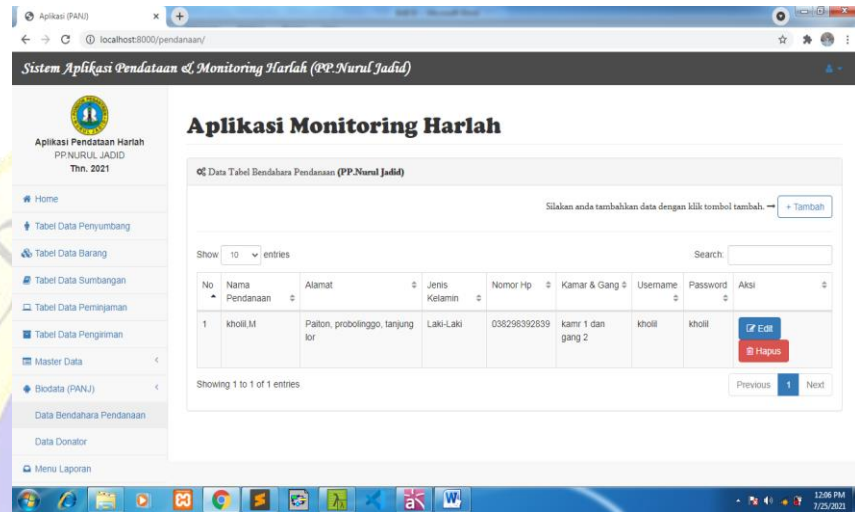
Aplikasi (PANJ)

localhost:8000/pendanaan/

Sistem Aplikasi Pendataan & Monitoring Harlah (PP.Nurul Jadid)

Aplikasi Pendataan Harlah
PP.NURUL JADID
Thn. 2021

Home
Tabel Data Penyumbang
Tabel Data Barang
Tabel Data Sumbangan
Tabel Data Peminjaman
Tabel Data Pengiriman
Master Data
Biodata (PANJ)
Data Bendahara Pendanaan
Data Donator
Menu Laporan

Aplikasi Monitoring Harlah

Data Tabel Bendahara Pendanaan (PP.Nurul Jadid)

Silakan anda tambahkan data dengan klik tombol tambah. → + Tambah

Show 10 entries

Search:

| No | Nama Pendanaan | Alamat | Jenis Kelamin | Nomor Hp | Kamar & Gang | Username | Password | Aksi |
|---|---|---|---|---|---|---|---|---|
| 1 | kholil,M | Paiton, probolinggo, tanjung lor | Laki-Laki | 038298392839 | kamr 1 dan gang 2 | kholil | kholil | Edit Hapus |

Showing 1 to 1 of 1 entries

Previous 1 Next

12:06 PM
7/25/2021